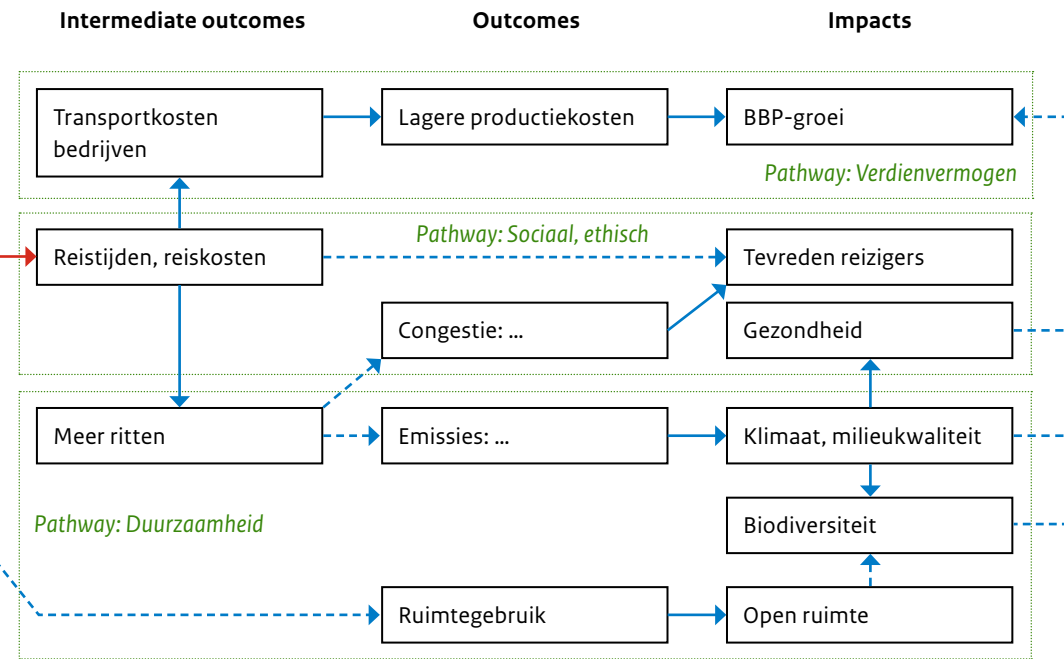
Intermediate outcomes

Outcomes

Impacts

Transportkosten bedrijven

Lagere productiekosten

BBP-groei

Pathway: Verdienvermogen

Pathway: Sociaal, ethisch

Reistijden, reiskosten

Tevreden reizigers

Congestie: ...

Gezondheid

Meer ritten

Emissies: ...

Klimaat, milieukwaliteit

Pathway: Duurzaamheid

Biodiversiteit

Ruimtegebruik

Open ruimte